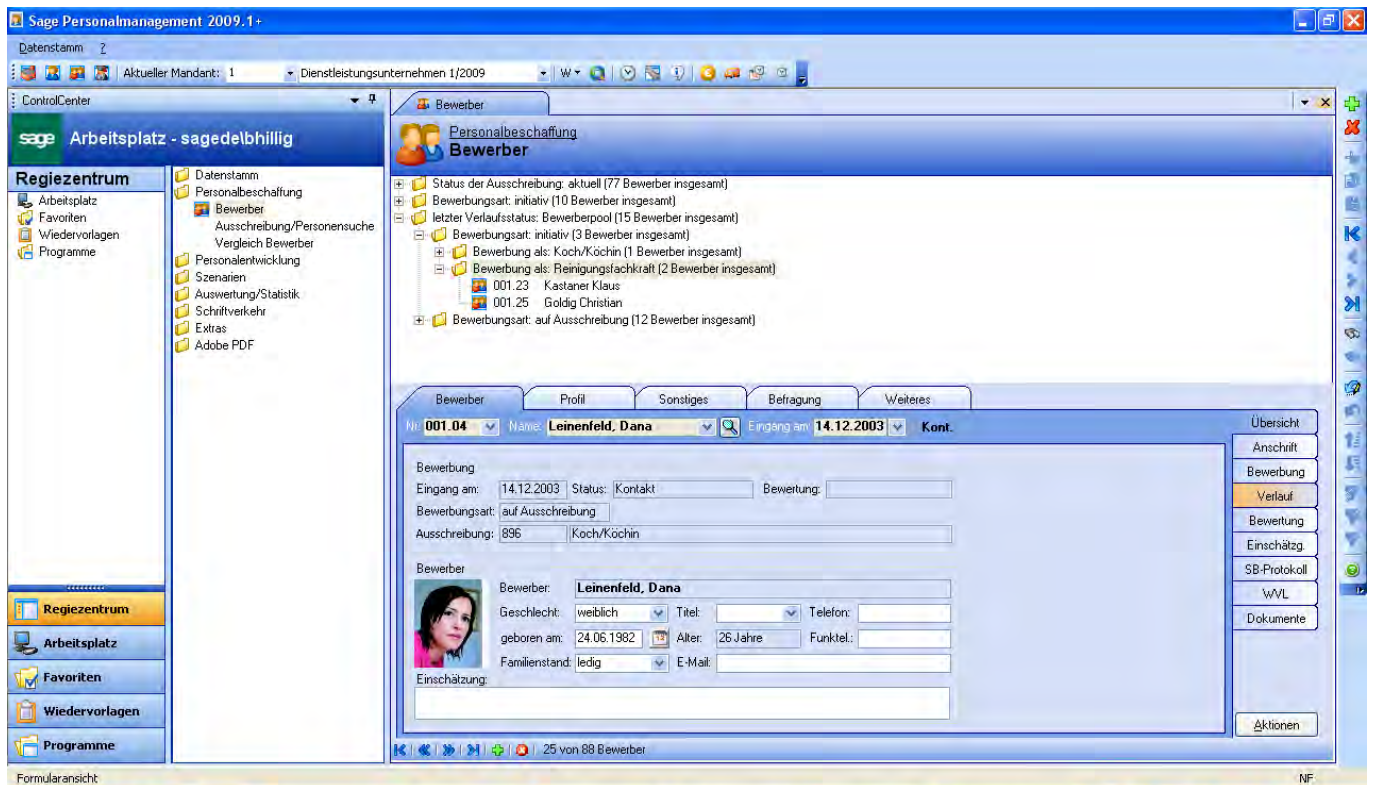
Sage Personalmanagement 2009.1+

Datenstamm ?

Aktueller Mandant: 1 Dienstleistungsunternehmen 1/2009

ControlCenter

sage Arbeitsplatz - sagede\bhillig

Regiezentrum
Arbeitsplatz
Favoriten
Wiedervorlagen
Programme

Datenstamm
Personalbeschaffung
Bewerber
Ausschreibung/Personensuche
Vergleich Bewerber
Personalentwicklung
Szenarien
Auswertung/Statistik
Schriftverkehr
Extras
Adobe PDF

Regiezentrum
Arbeitsplatz
Favoriten
Wiedervorlagen
Programme

Bewerber

Personalbeschaffung
Bewerber

Status der Ausschreibung: aktuell (77 Bewerber insgesamt)
Bewerbungsart: initiativ (10 Bewerber insgesamt)
letzter Verlaufsstatus: Bewerberpool (15 Bewerber insgesamt)
Bewerbungsart: initiativ (3 Bewerber insgesamt)
Bewerbung als: Koch/Köchin (1 Bewerber insgesamt)
Bewerbung als: Reinigungsfachkraft (2 Bewerber insgesamt)
001.23 Kastaner Klaus
001.25 Goldig Christian
Bewerbungsart: auf Ausschreibung (12 Bewerber insgesamt)

Bewerber | Profil | Sonstiges | Befragung | Weiteres

Nr. 001.04 Name: Leinenfeld, Dana Eingang am: 14.12.2003 Kont.

Übersicht
Anschrift
Bewerbung
Verlauf
Bewertung
Einschätzg.
SB-Protokoll
WVL
Dokumente

Bewerbung
Eingang am: 14.12.2003 Status: Kontakt Bewertung:
Bewerbungsart: auf Ausschreibung
Ausschreibung: 896 Koch/Köchin

Bewerber
Bewerber: Leinenfeld, Dana
Geschlecht: weiblich Titel: Telefon:
geboren am: 24.06.1982 Alter: 26 Jahre Funktel.:
Familienstand: ledig E-Mail:
Einschätzung:

Aktionen

25 von 88 Bewerber

Formularansicht NF